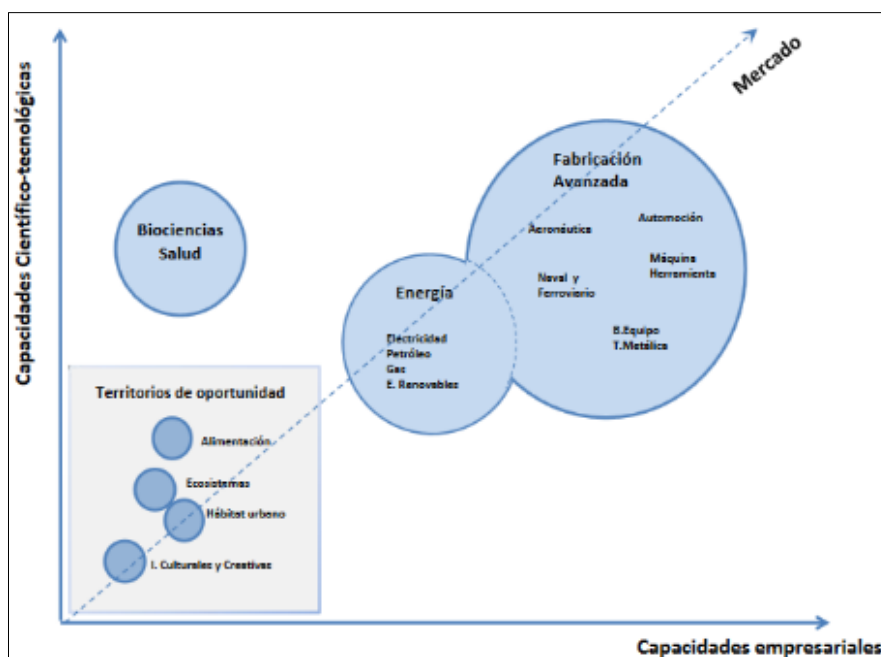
Capacidades Científico-tecnológicas

Mercado

Biociencias
Salud

Fabricación
Avanzada

Aeronáutica

Automoción

Máquina
Herramienta

Naval y
Ferroviario

B.Equipo
T.Metálica

Energía

Electricidad
Petróleo
Gas
E. Renovables

Territorios de oportunidad

Alimentación

Ecosistemas

Hábitat urbano

I. Culturales y Creativas

Capacidades empresariales